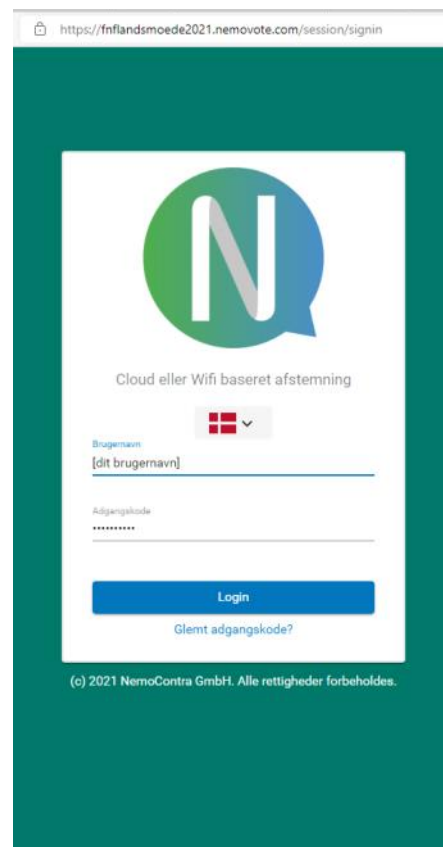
https://fnflandsmoede2021.nemovote.com/session/signin

N

Cloud eller Wifi baseret afstemning

Brugernavn
[dit brugernavn]

Adgangskode
••••••••••

Login

Glemt adgangskode?

(c) 2021 NemoContra GmbH. Alle rettigheder forbeholdes.